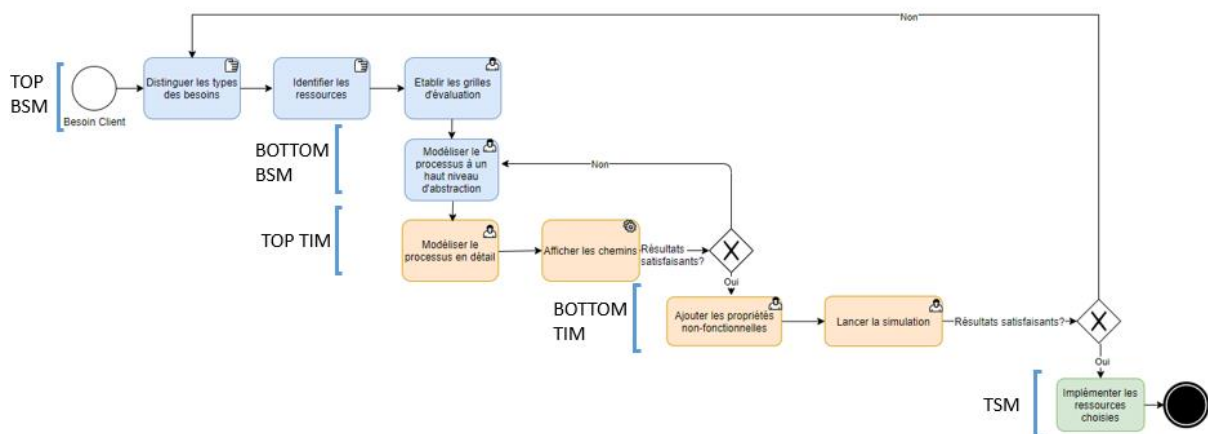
Non

TOP BSM

Besoin Client

Distinguer les types des besoins

Identifier les ressources

Etablir les grilles d'évaluation

BOTTOM BSM

Modéliser le processus à un haut niveau d'abstraction

Non

TOP TIM

Modéliser le processus en détail

Afficher les chemins

Résultats satisfaisants?

Oui

BOTTOM TIM

Ajouter les propriétés non-fonctionnelles

Lancer la simulation

Résultats satisfaisants?

Oui

TSM

Implémenter les ressources choisies